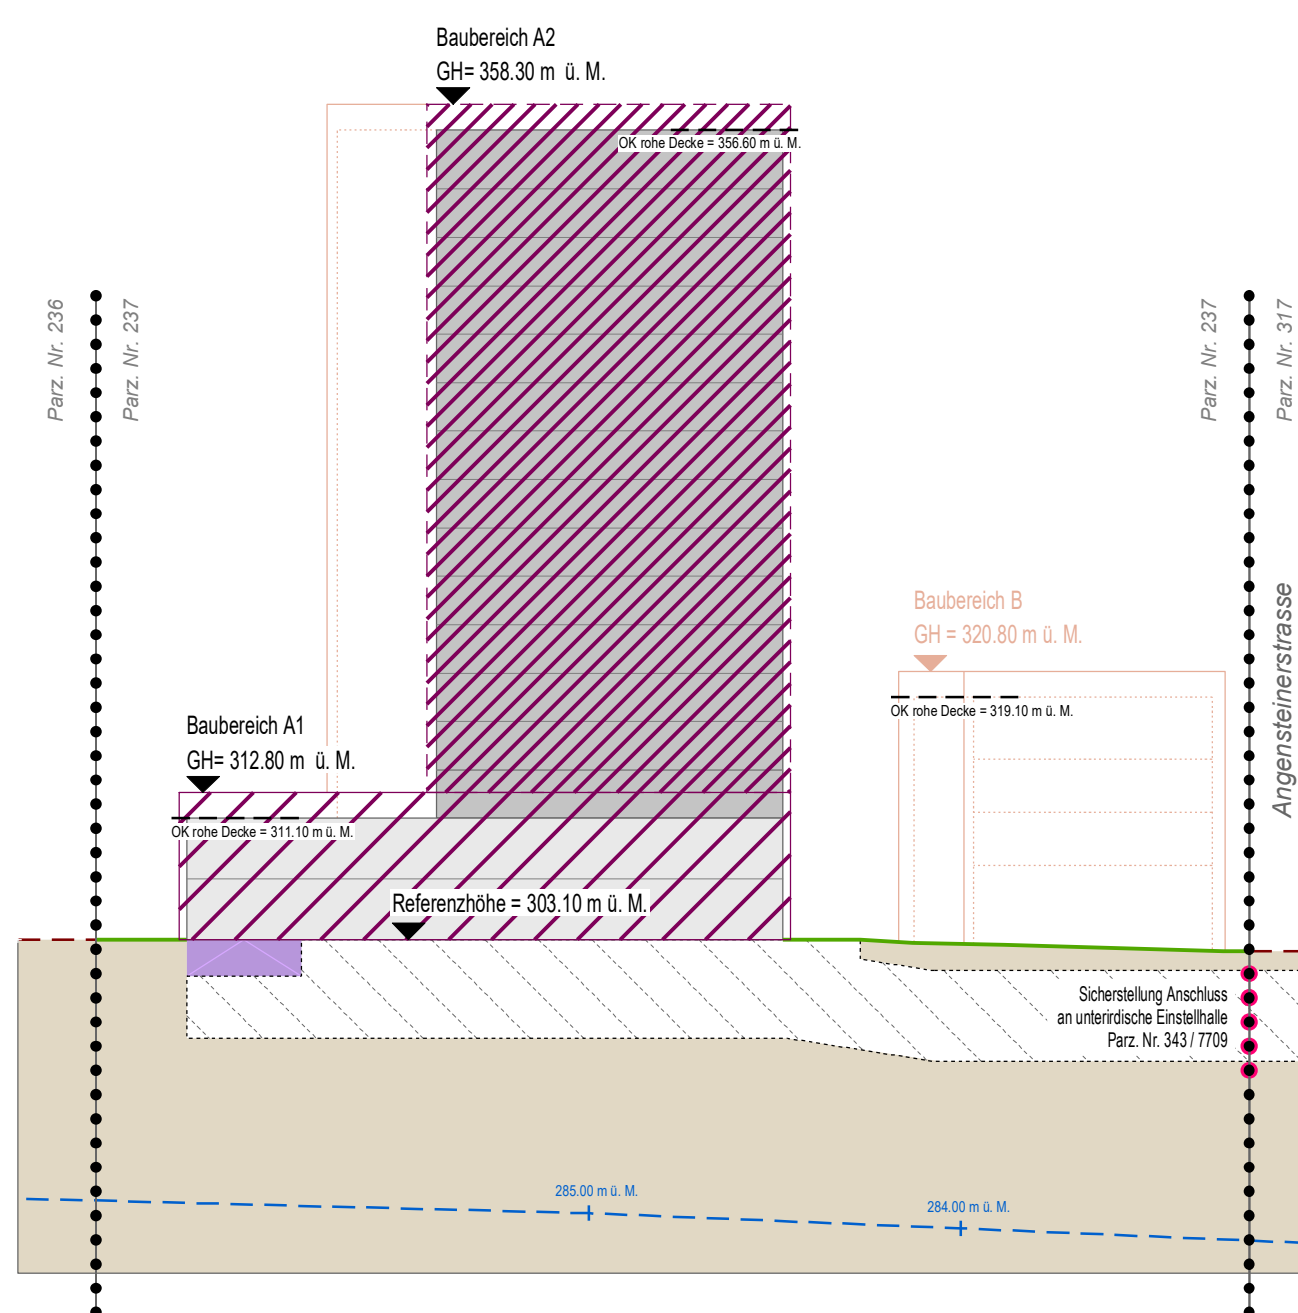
Baubereich A2
GH= 358.30 m ü. M.

OK rohe Decke = 356.60 m ü. M.

Parz. Nr. 236

Parz. Nr. 237

Parz. Nr. 237

Parz. Nr. 317

Baubereich B
GH = 320.80 m ü. M.

OK rohe Decke = 319.10 m ü. M.

Angensteinerstrasse

Baubereich A1
GH= 312.80 m ü. M.

OK rohe Decke = 311.10 m ü. M.

Referenzhöhe = 303.10 m ü. M.

Sicherstellung Anschluss an unterirdische Einstellhalle Parz. Nr. 343 / 7709

285.00 m ü. M.

284.00 m ü. M.